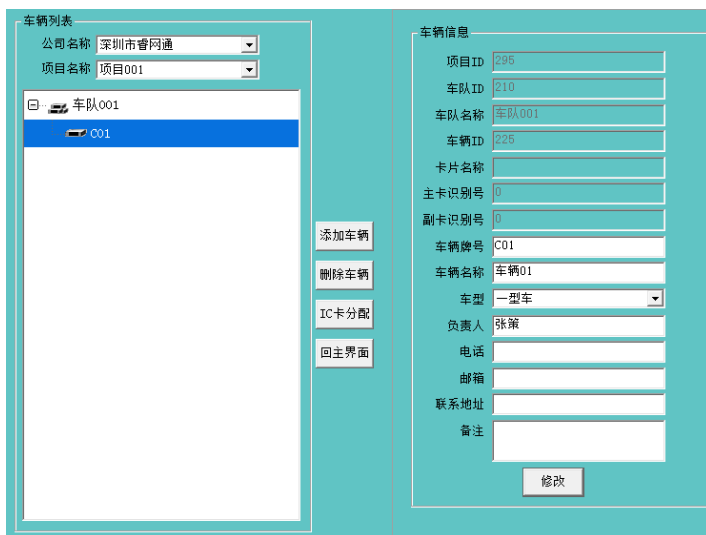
车辆列表

公司名称 深圳市睿网通

项目名称 项目001

车队001

C01

添加车辆

删除车辆

IC卡分配

回主界面

车辆信息

项目ID 295

车队ID 210

车队名称 车队001

车辆ID 225

卡片名称

主卡识别号 0

副卡识别号 0

车辆牌号 C01

车辆名称 车辆01

车型 一型车

负责人 张策

电话

邮箱

联系地址

备注

修改